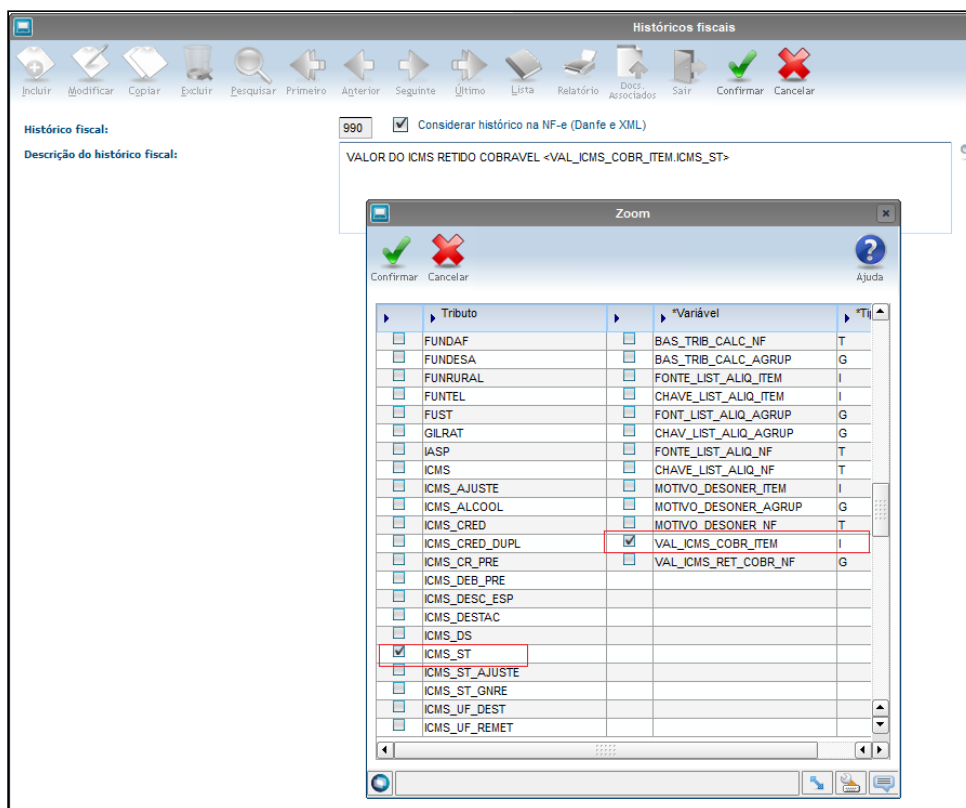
Históricos fiscais

Incluir Modificar Copiar Excluir Pesquisar Primeiro Anterior Seguinte Último Lista Relatório Docs. Associados Sair Confirmar Cancelar

Histórico fiscal: 990 Considerar histórico na NF-e (Danfe e XML)

Descrição do histórico fiscal: VALOR DO ICMS RETIDO COBRAVEL <VAL_ICMS_COBR_ITEM.ICMS_ST>

Zoom

Confirmar Cancelar Ajuda

| | Tributo | | *Variável | *Ti |
|---|---|---|---|---|
| | FUNDAF | | BAS_TRIB_CALC_NF | T |
| | FUNDESA | | BAS_TRIB_CALC_AGRUP | G |
| | FUNRURAL | | FONTE_LIST_ALIQ_ITEM | I |
| | FUNTEL | | CHAVE_LIST_ALIQ_ITEM | I |
| | FUST | | FONT_LIST_ALIQ_AGRUP | G |
| | GILRAT | | CHAV_LIST_ALIQ_AGRUP | G |
| | IASP | | FONTE_LIST_ALIQ_NF | T |
| | ICMS | | CHAVE_LIST_ALIQ_NF | T |
| | ICMS_AJUSTE | | MOTIVO_DESONER_ITEM | I |
| | ICMS_ALCOOL | | MOTIVO_DESONER_AGRUP | G |
| | ICMS_CRED | | MOTIVO_DESONER_NF | T |
| | ICMS_CRED_DUPL | ☑ | VAL_ICMS_COBR_ITEM | I |
| | ICMS_CR_PRE | | VAL_ICMS_RET_COBR_NF | G |
| | ICMS_DEB_PRE | | | |
| | ICMS_DESC_ESP | | | |
| | ICMS_DESTAC | | | |
| | ICMS_DS | | | |
| ☑ | ICMS_ST | | | |
| | ICMS_ST_AJUSTE | | | |
| | ICMS_ST_GNRE | | | |
| | ICMS_UF_DEST | | | |
| | ICMS_UF_REMET | | | |